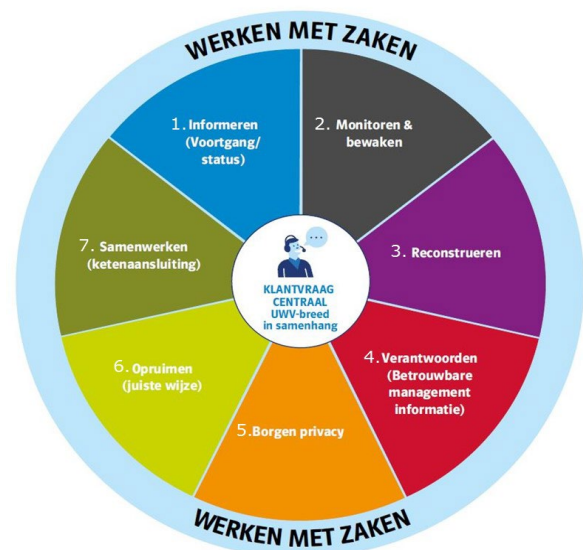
WERKEN MET ZAKEN

1. Informeren (Voortgang/ status)

2. Monitoren & bewaken

3. Reconstrueren

4. Verantwoorden (Betrouwbare management informatie)

5. Borgen privacy

6. Opruimen (juiste wijze)

7. Samenwerken (ketenaansluiting)

...

KLANTVRAAG CENTRAAL UWV-breed in samenhang

WERKEN MET ZAKEN